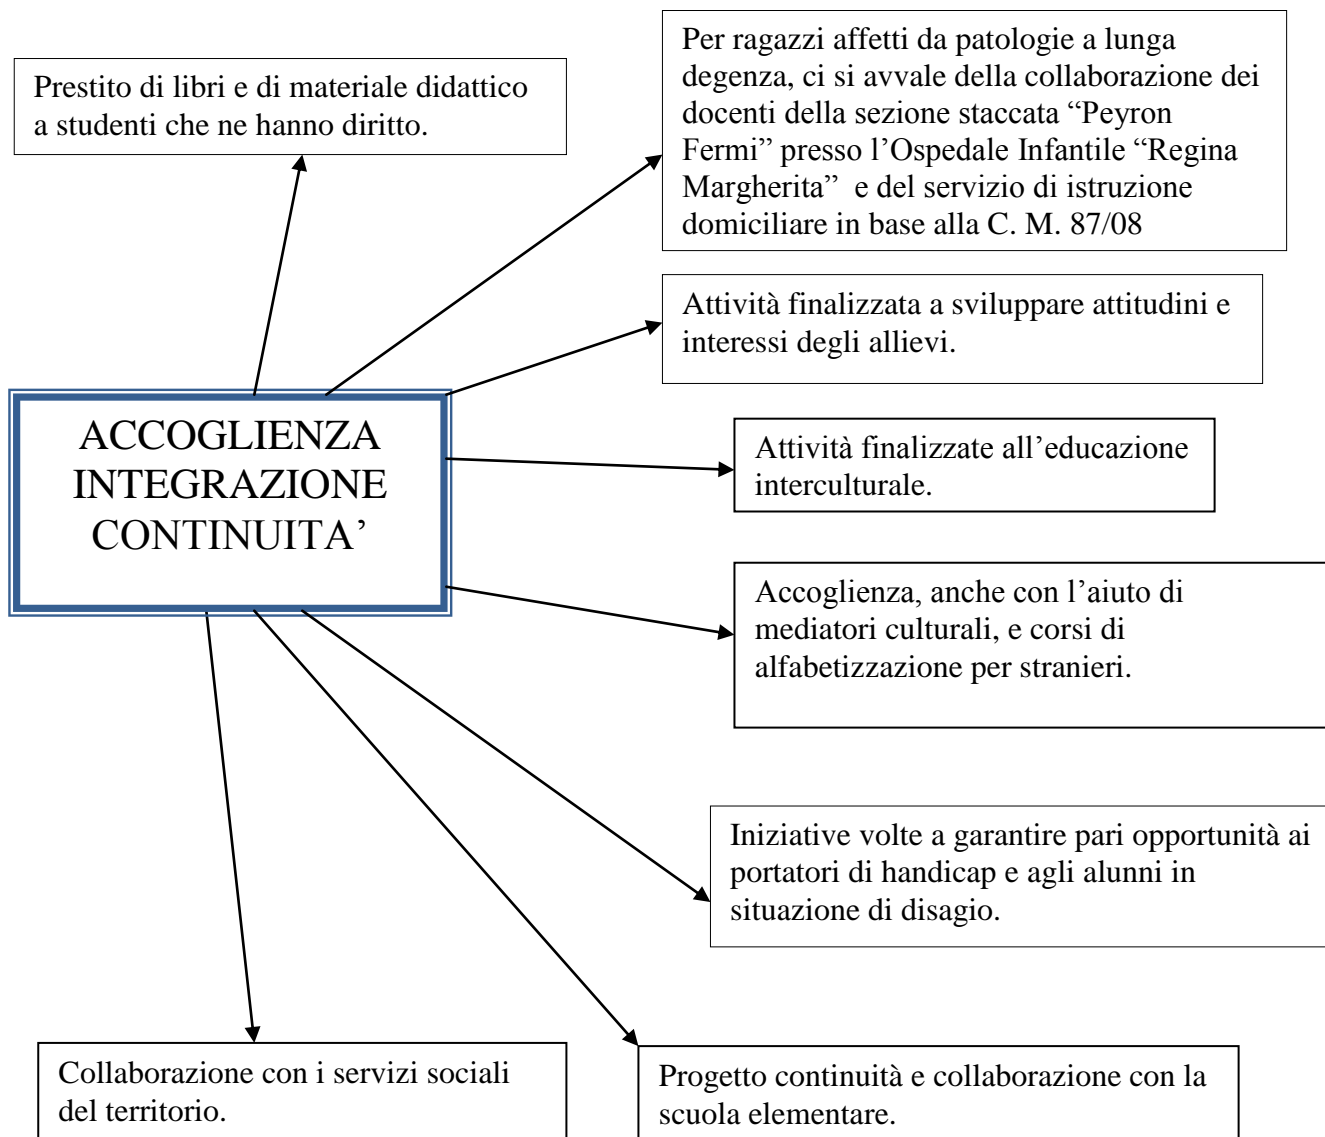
Prestito di libri e di materiale didattico a studenti che ne hanno diritto.

Per ragazzi affetti da patologie a lunga degenza, ci si avvale della collaborazione dei docenti della sezione staccata “Peyron Fermi” presso l’Ospedale Infantile “Regina Margherita” e del servizio di istruzione domiciliare in base alla C. M. 87/08

Attività finalizzata a sviluppare attitudini e interessi degli allievi.

ACCOGLIENZA
INTEGRAZIONE
CONTINUITA’

Attività finalizzate all’educazione interculturale.

Accoglienza, anche con l’aiuto di mediatori culturali, e corsi di alfabetizzazione per stranieri.

Iniziative volte a garantire pari opportunità ai portatori di handicap e agli alunni in situazione di disagio.

Collaborazione con i servizi sociali del territorio.

Progetto continuità e collaborazione con la scuola elementare.